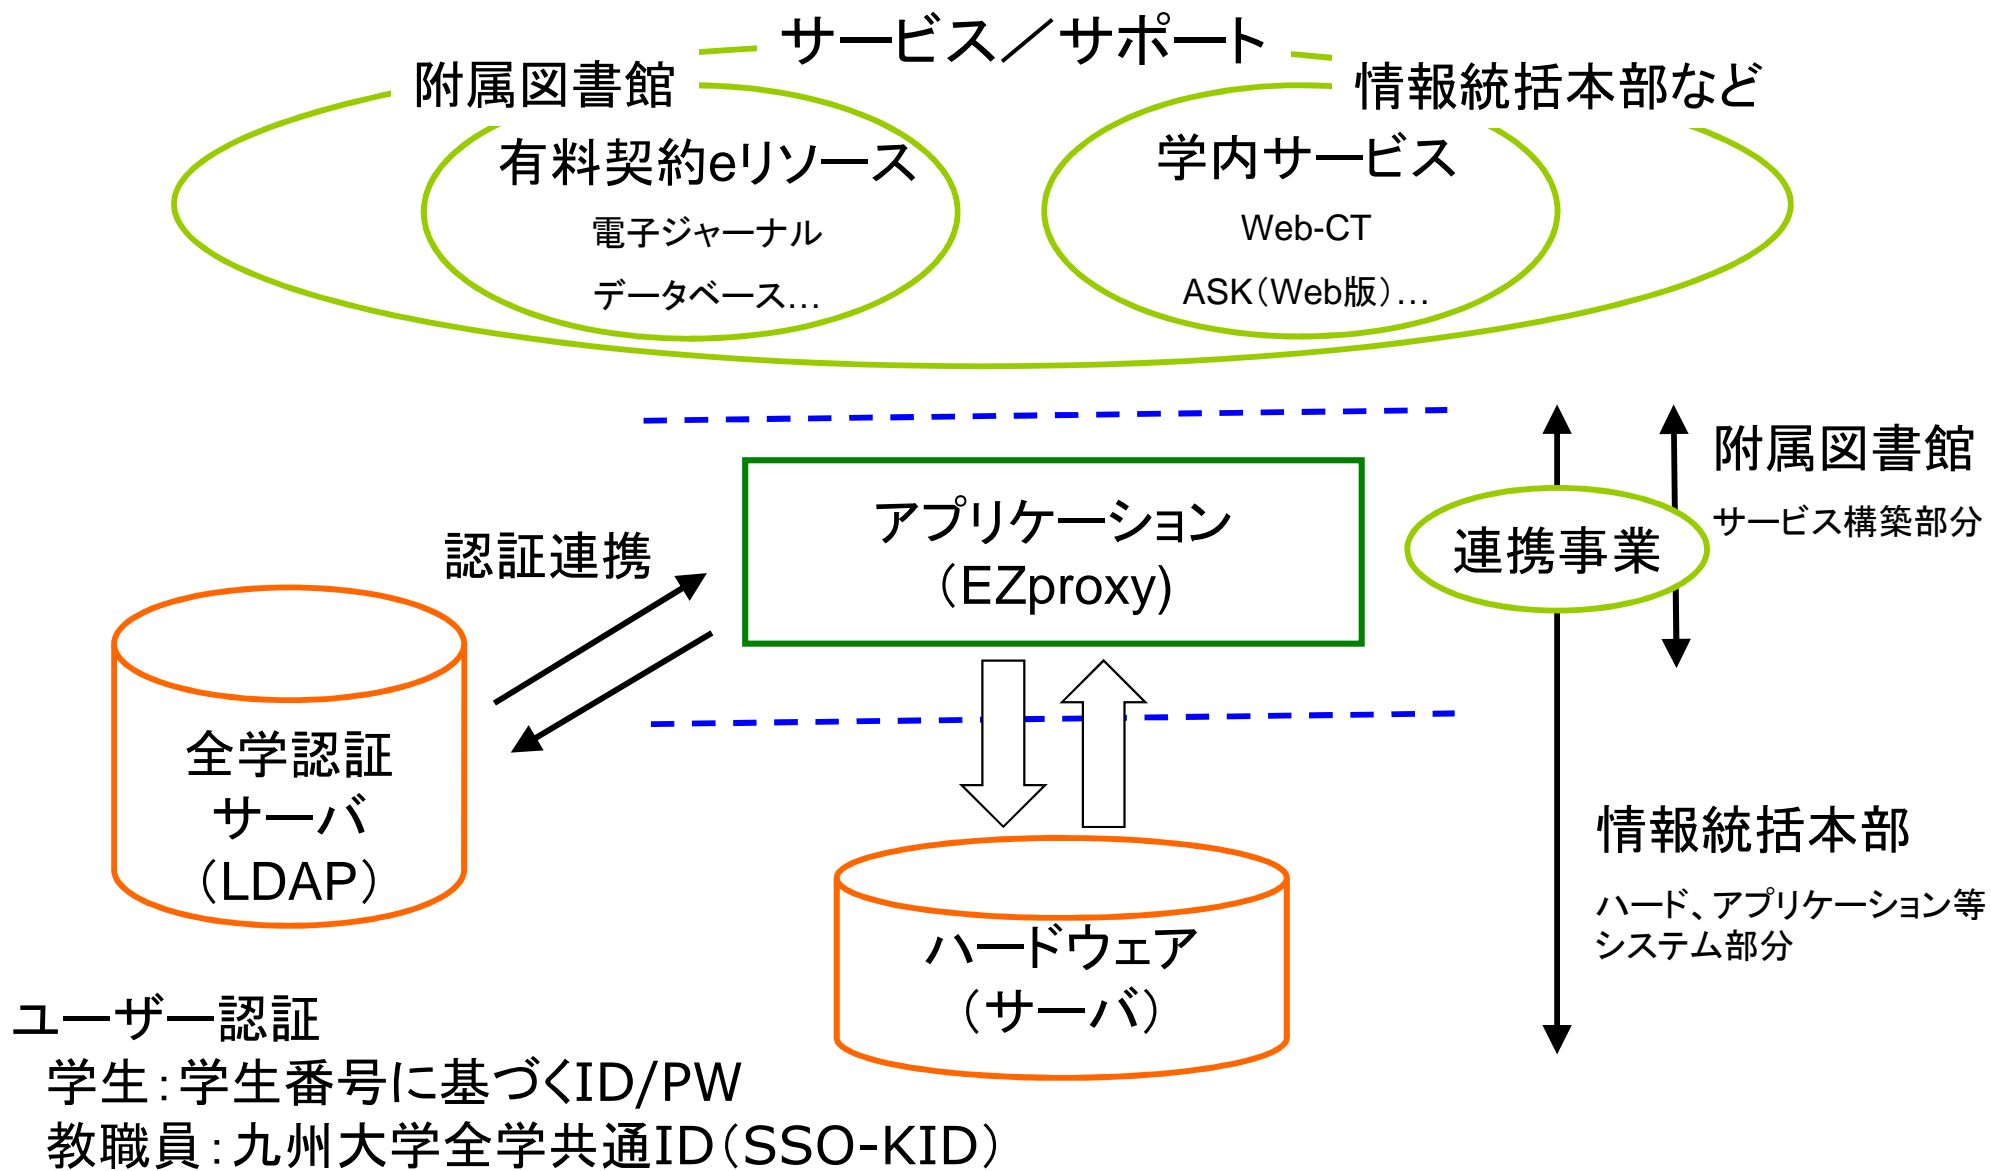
サービス／サポート

附属図書館

情報統括本部など

有料契約eリソース

電子ジャーナル

データベース…

学内サービス

Web-CT

ASK（Web版）…

附属図書館

サービス構築部分

連携事業

認証連携

アプリケーション
（EZproxy）

全学認証
サーバ
（LDAP）

ハードウェア
（サーバ）

情報統括本部

ハード、アプリケーション等
システム部分

ユーザー認証
学生：学生番号に基づくID/PW
教職員：九州大学全学共通ID（SSO-KID）